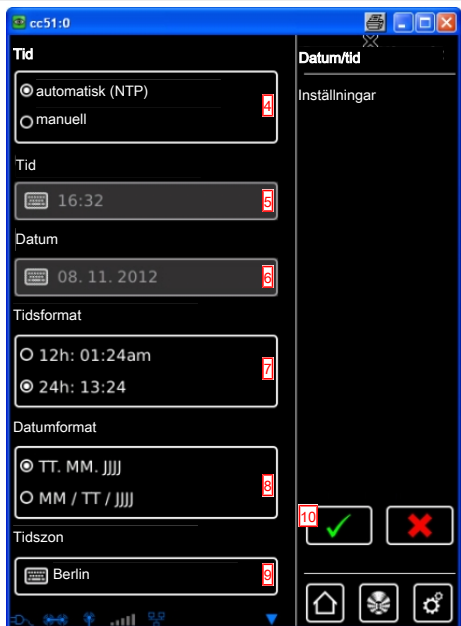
cc51:0

Tid

automatisk (NTP)

manuell

4

Tid

16:32

5

Datum

08. 11. 2012

6

Tidsformat

12h: 01:24am

24h: 13:24

7

Datumformat

TT. MM. JJJJ

MM / TT / JJJJ

8

Tidszon

Berlin

9

Datum/tid

Inställningar

10